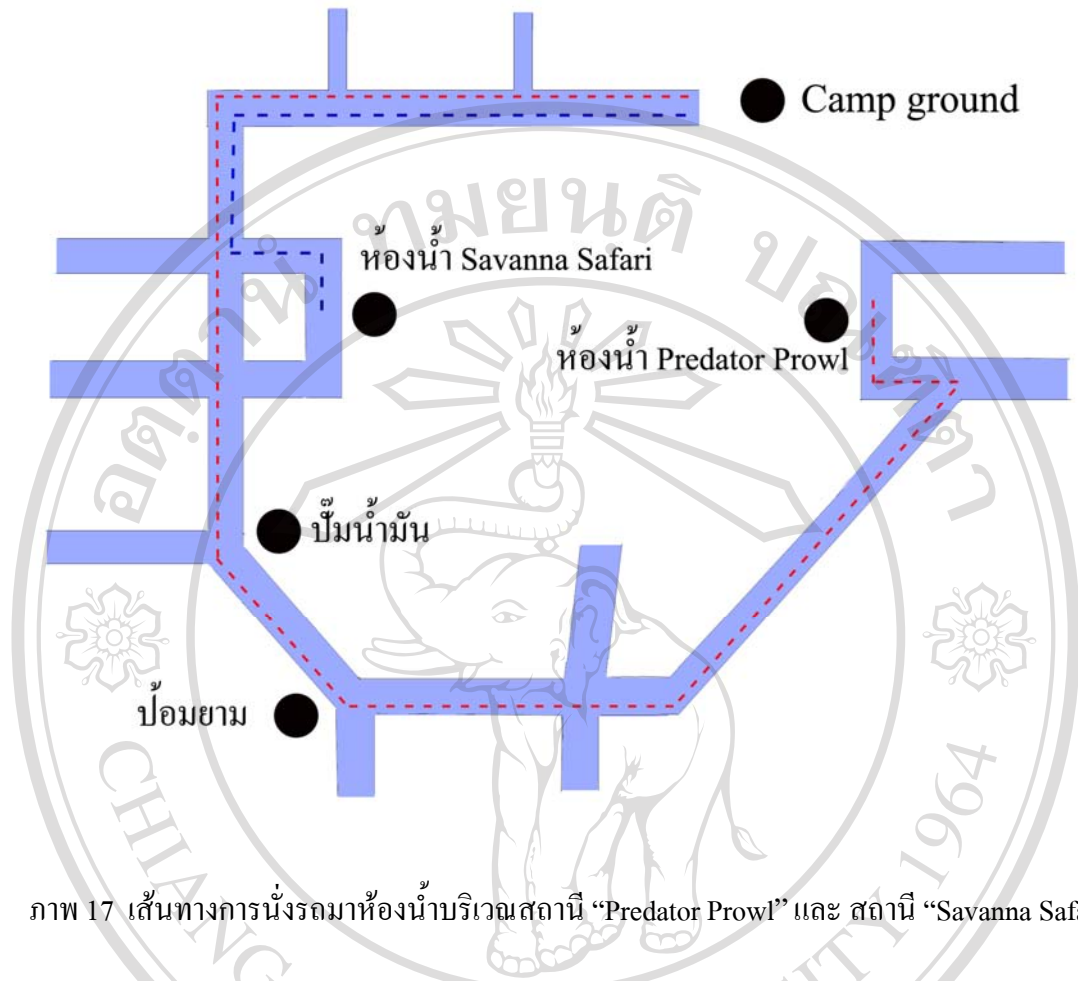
Camp ground

ห้องน้ำ Savanna Safari

ห้องน้ำ Predator Prowl

ปั๊มน้ำมัน

ป้อมยาม

ภาพ 17 เส้นทางการนั่งรถมาห้องน้ำบริเวณสถานี "Predator Prowl" และ สถานี "Savanna Saf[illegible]

มหาวิทยาลัยเชียงใหม่

CHIANG MAI UNIVERSITY 1964